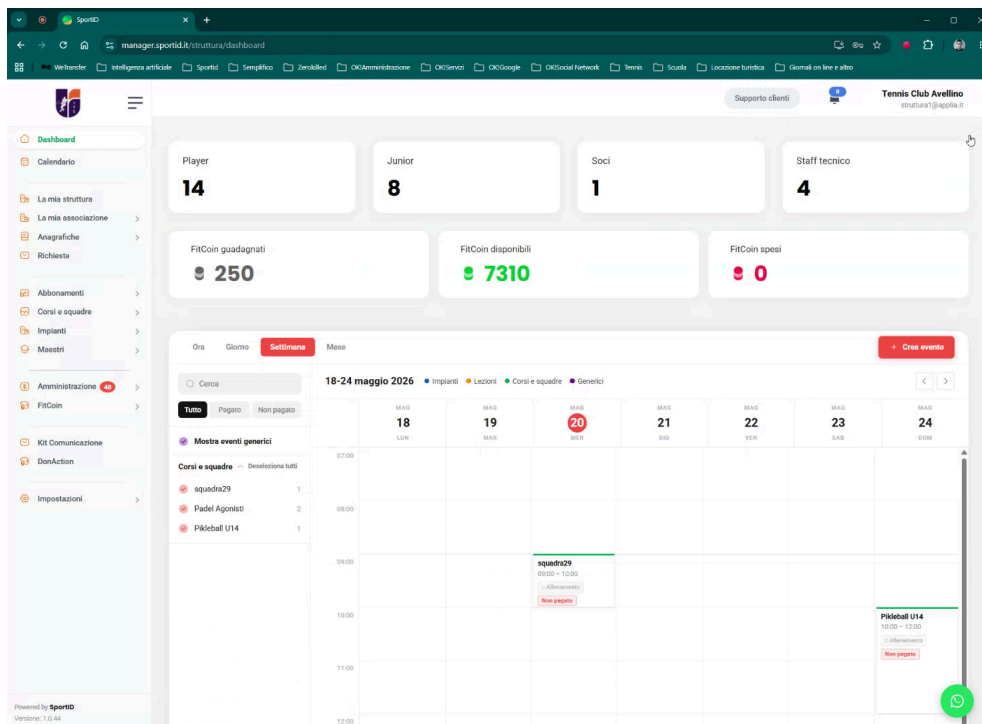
SportID
manager.sportid.it/struttura/dashboard
WeTransfer Intelligenza artificiale SportId Semplifico Zerokilled OKIAmministrazione OKIServizi OKIGoogle OKISocial Network Tennis Scuola Locazione turistica Giornali on line e altro

Supporto clienti
Tennis Club Avellino
struttura1@applia.it

Dashboard
Calendario
La mia struttura
La mia associazione
Anagrafiche
Richieste
Abbonamenti
Corsi e squadre
Impianti
Maestri
Amministrazione 48
FitCoin
Kit Comunicazione
DonAction
Impostazioni
Powered by SportID
Versione: 1.0.44

Player
14
Junior
8
Soci
1
Staff tecnico
4

FitCoin guadagnati
250
FitCoin disponibili
7310
FitCoin spesi
0

Ora Giorno Settimana Mese
+ Crea evento

Cerca
Tutto Pagato Non pagato
Mostra eventi generici
Corsi e squadre Deseleziona tutti
squadra29 1
Padel Agonisti 2
Pikleball U14 1

18-24 maggio 2026 Impianti Lezioni Corsi e squadre Generici

| MAG 18 LUN | MAG 19 MAR | MAG 20 MER | MAG 21 GIO | MAG 22 VEN | MAG 23 SAB | MAG 24 DOM |
|---|---|---|---|---|---|---|

07:00
08:00
09:00
squadra29
09:00 – 10:00
Allenamento
Non pagato
10:00
Pikleball U14
10:00 – 12:00
Allenamento
Non pagato
11:00
12:00